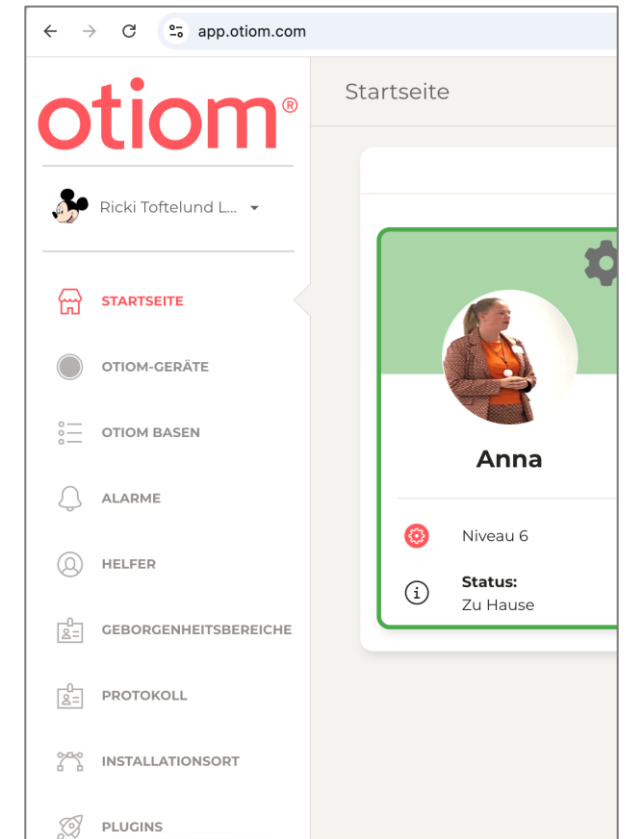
app.otiom.com

otiom®

Ricki Toftelund L...

STARTSEITE

OTIOM-GERÄTE

OTIOM BASEN

ALARME

HELFER

GEBORGENHEITSBEREICHE

PROTOKOLL

INSTALLATIONSORT

PLUGINS

Startseite

Anna

Niveau 6

Status:
Zu Hause